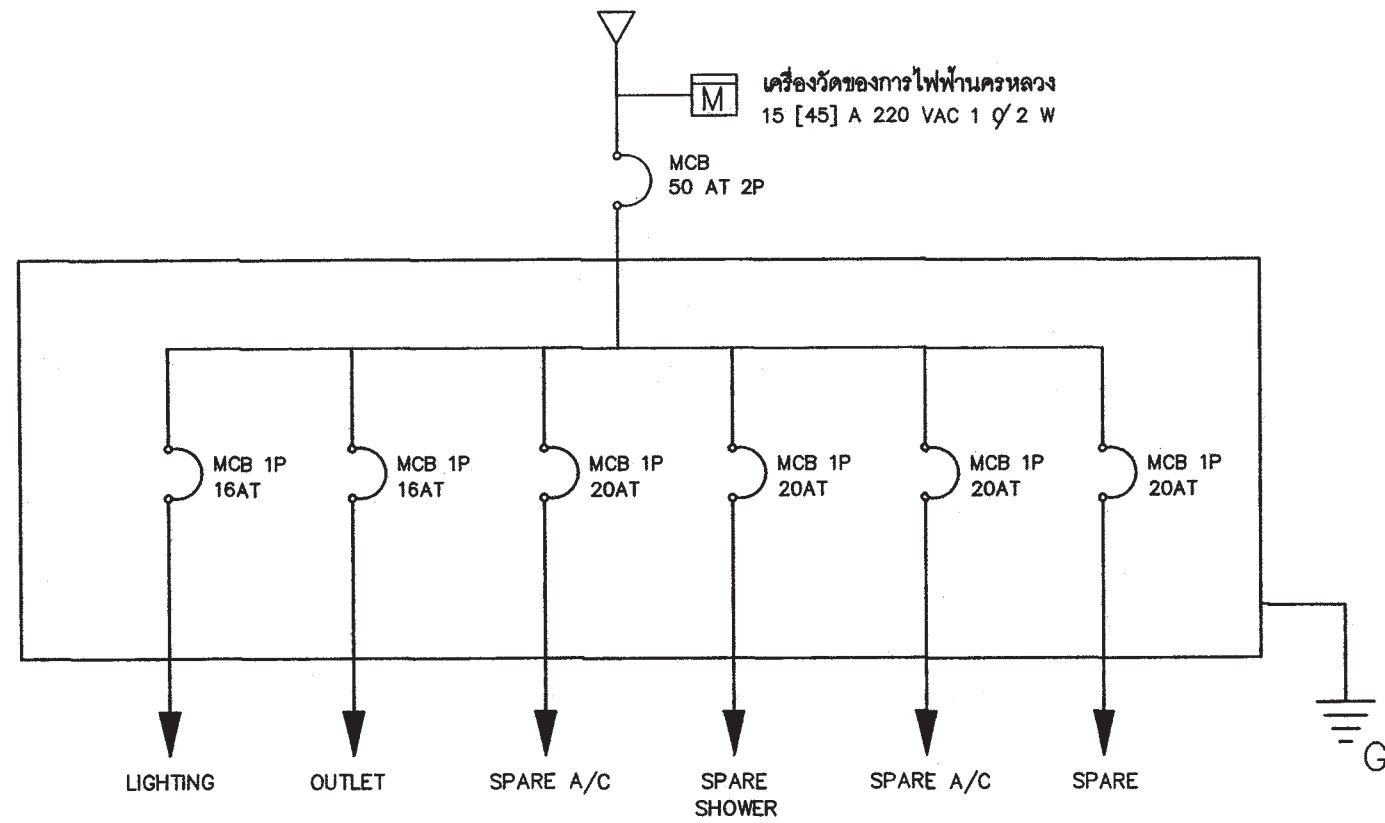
M

เครื่องวัดของการไฟฟ้านครหลวง
15 [45] A 220 VAC 1 Ø 2 W

MCB
50 AT 2P

MCB 1P
16AT

MCB 1P
16AT

MCB 1P
20AT

MCB 1P
20AT

MCB 1P
20AT

MCB 1P
20AT

LIGHTING

OUTLET

SPARE A/C

SPARE
SHOWER

SPARE A/C

SPARE

G